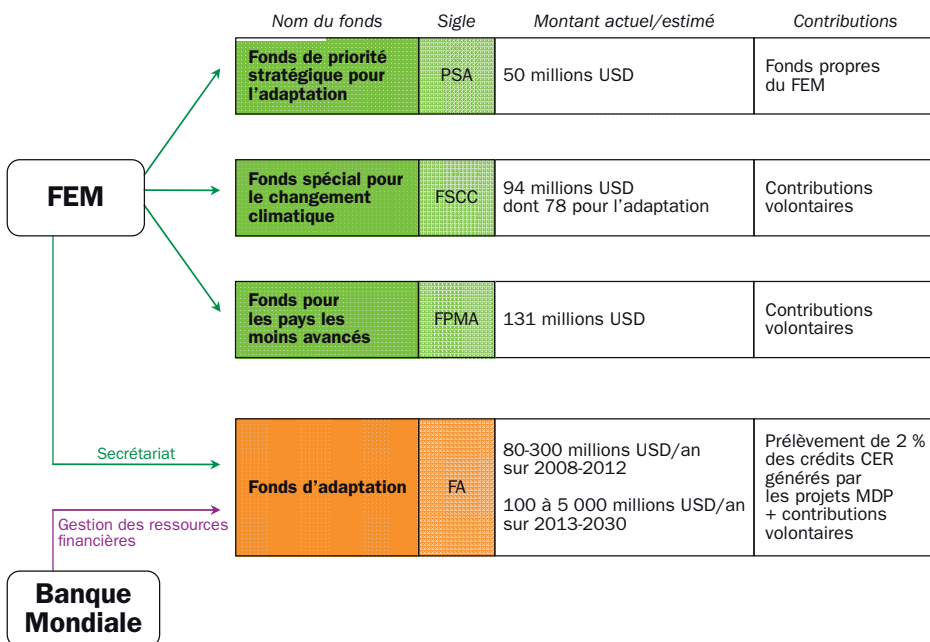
| Nom du fonds | Sigle | Montant actuel/estimé | Contributions |
|---|---|---|---|
| Fonds de priorité stratégique pour l'adaptation | PSA | 50 millions USD | Fonds propres du FEM |
| Fonds spécial pour le changement climatique | FSCC | 94 millions USD dont 78 pour l'adaptation | Contributions volontaires |
| Fonds pour les pays les moins avancés | FPMA | 131 millions USD | Contributions volontaires |
| Fonds d'adaptation | FA | 80-300 millions USD/an sur 2008-2012<br>100 à 5 000 millions USD/an sur 2013-2030 | Prélèvement de 2 % des crédits CER générés par les projets MDP + contributions volontaires |

FEM

Secrétariat

Gestion des ressources financières

Banque Mondiale